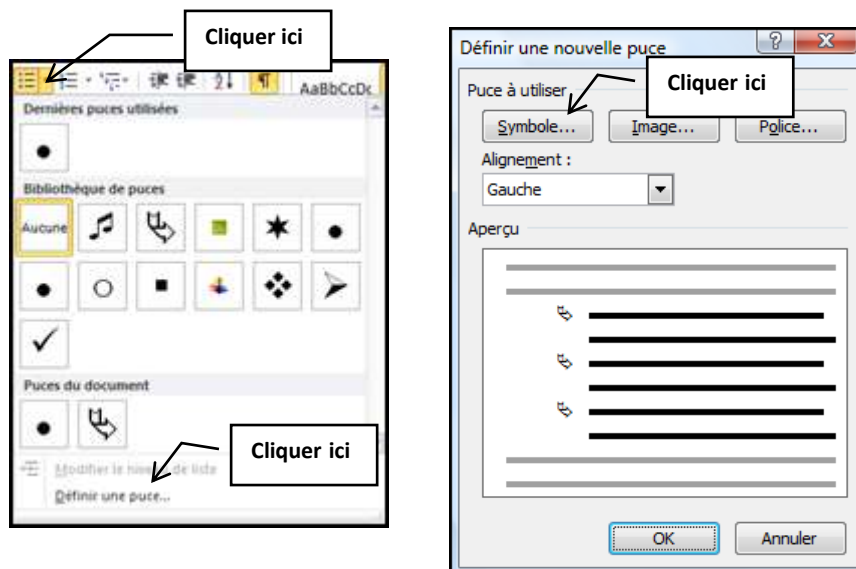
Cliquer ici

AaBbCcDc

Dernières puces utilisées

Bibliothèque de puces

Aucune

Puces du document

Modifier le niveau de liste

Définir une puce...

Cliquer ici

Définir une nouvelle puce

Puce à utiliser

Cliquer ici

Symbole...

Image...

Police...

Alignement :

Gauche

Aperçu

OK

Annuler